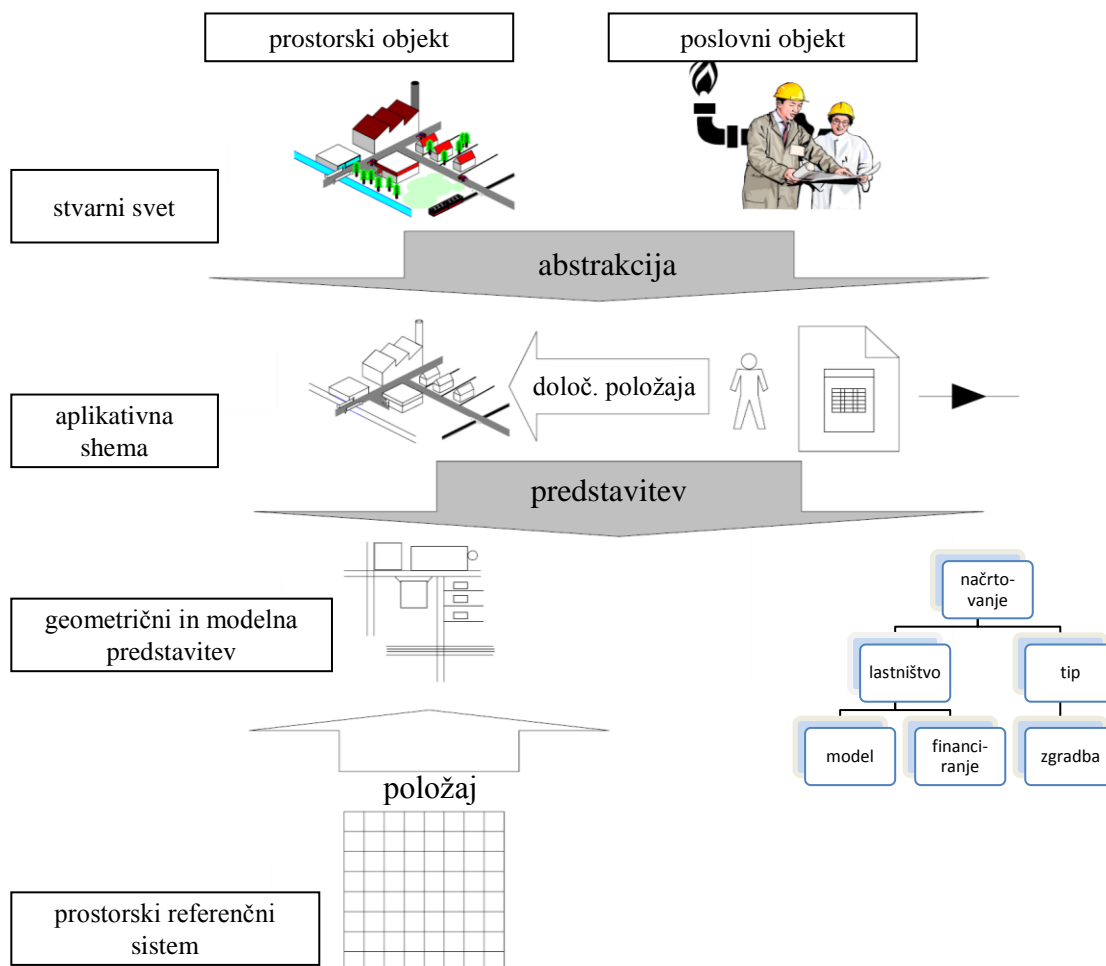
prostorski objekt

poslovni objekt

stvarni svet

abstrakcija

določ. položaja

aplikativna shema

predstavitev

geometrični in modelna predstavitev

načrto-vanje

lastništvo

tip

model

financi-ranje

zgradba

položaj

prostorski referenčni sistem